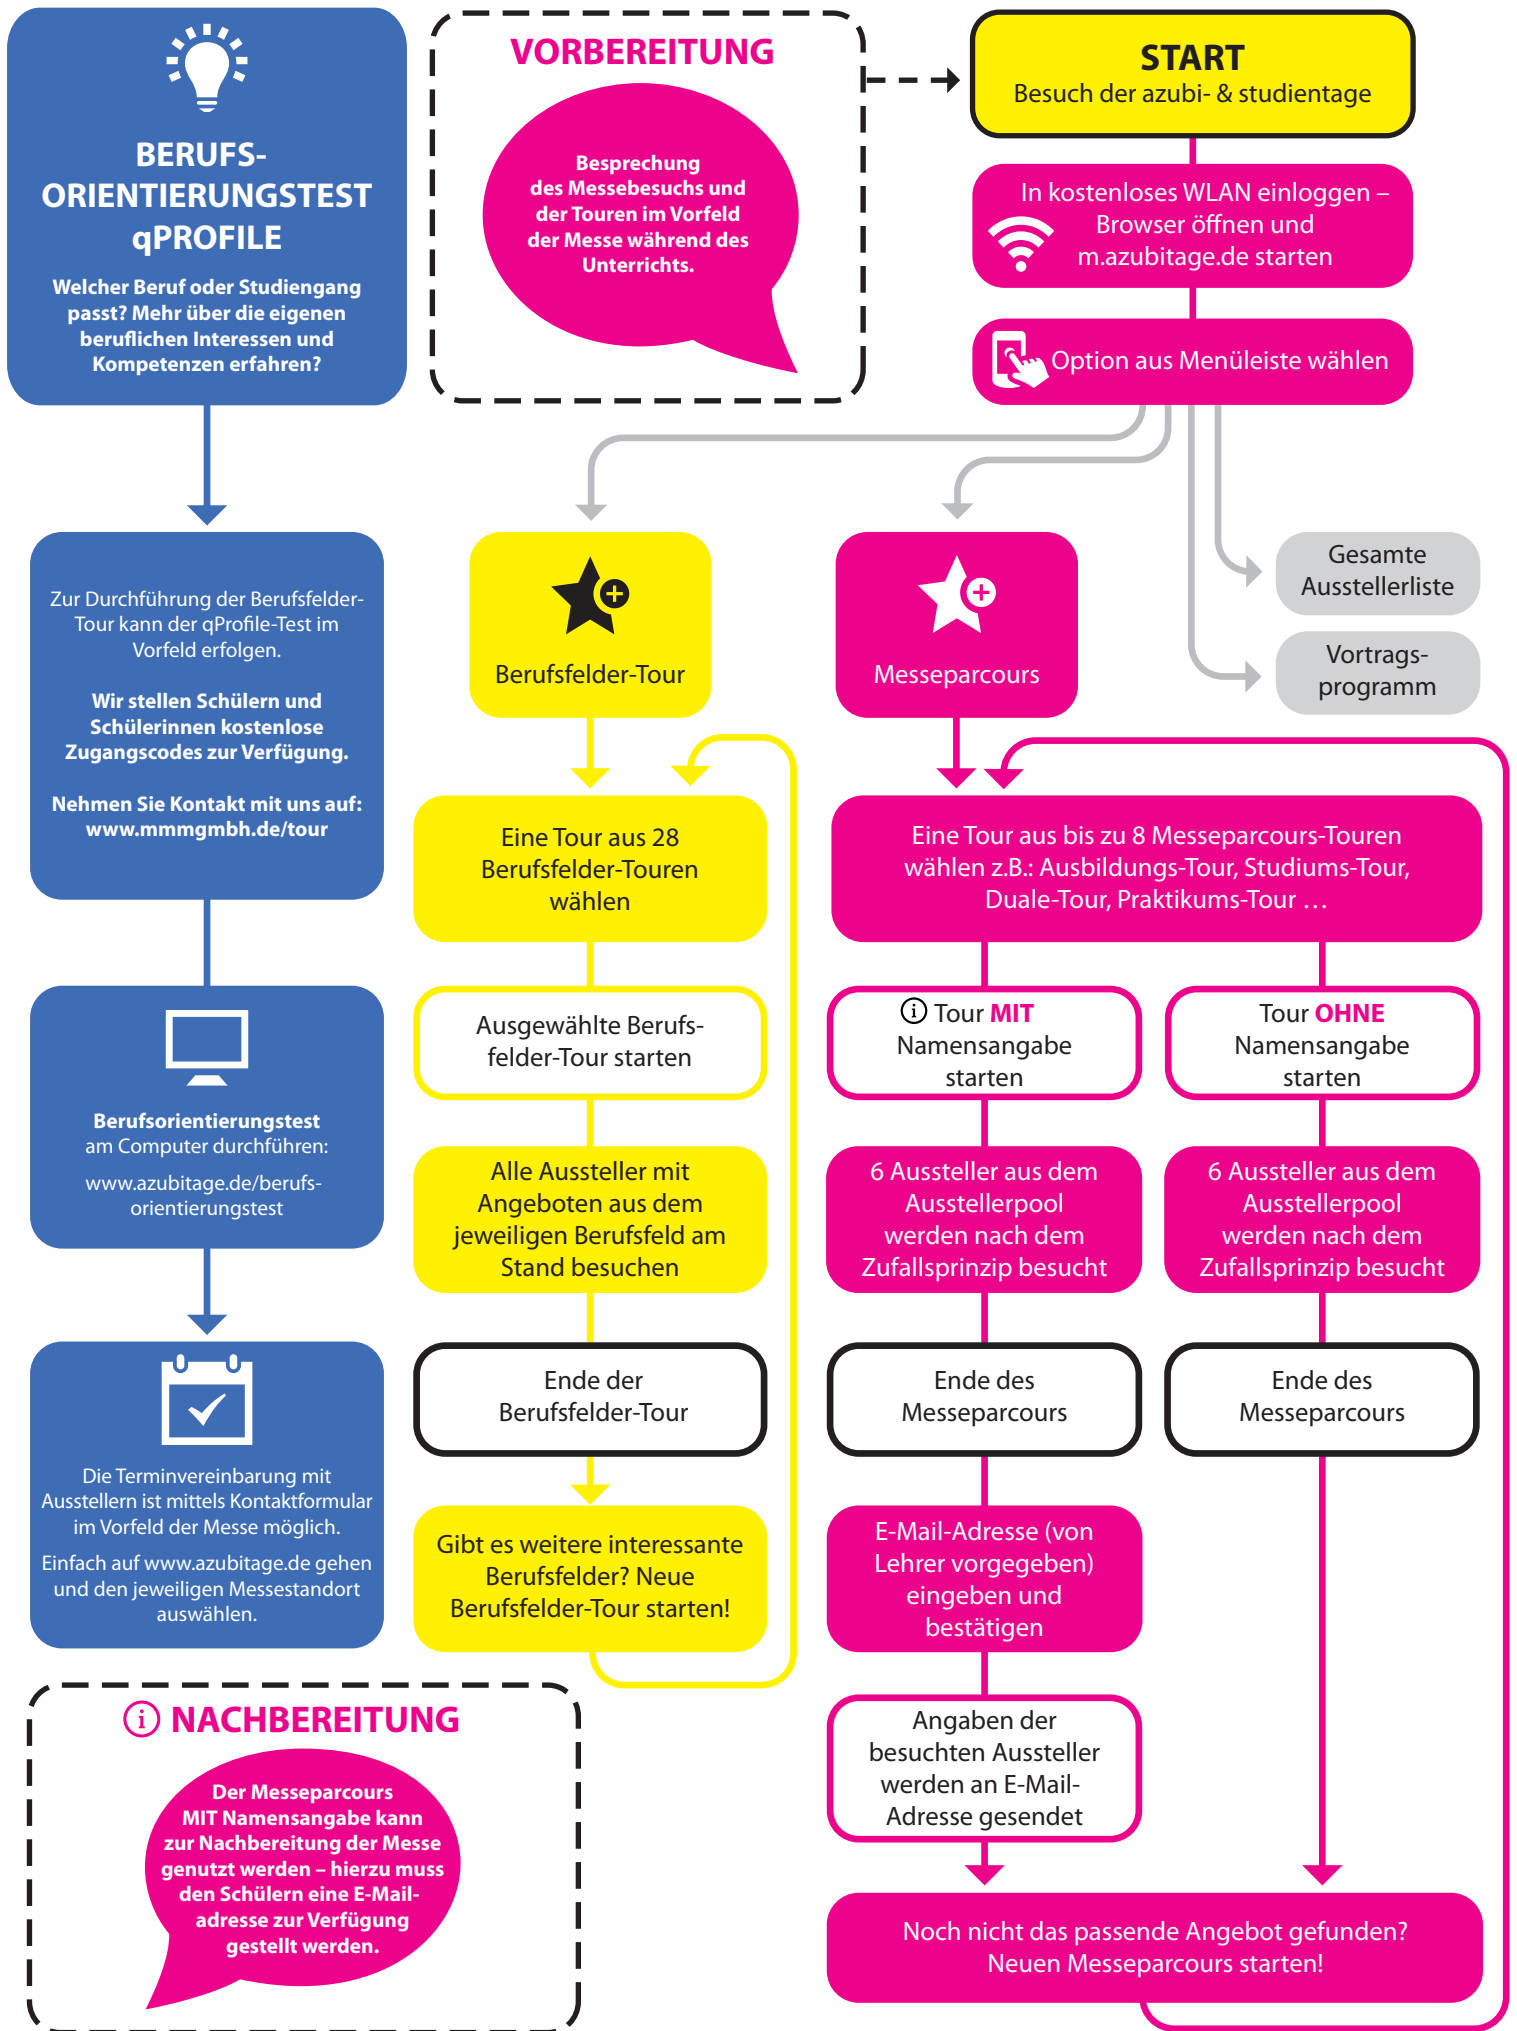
BERUFS-ORIENTIERUNGSTEST qPROFILE

Welcher Beruf oder Studiengang passt? Mehr über die eigenen beruflichen Interessen und Kompetenzen erfahren?

VORBEREITUNG

Besprechung des Messebesuchs und der Touren im Vorfeld der Messe während des Unterrichts.

START
Besuch der azubi- & studientage

In kostenloses WLAN einloggen – Browser öffnen und m.azubitage.de starten

Option aus Menüleiste wählen

Zur Durchführung der Berufsfelder-Tour kann der qProfile-Test im Vorfeld erfolgen.

Wir stellen Schülern und Schülerinnen kostenlose Zugangscodes zur Verfügung.

Nehmen Sie Kontakt mit uns auf: www.mmmgmbh.de/tour

Berufsfelder-Tour

Messeparcours

Gesamte Ausstellerliste

Vortrags-programm

Eine Tour aus 28 Berufsfelder-Touren wählen

Eine Tour aus bis zu 8 Messeparcours-Touren wählen z.B.: Ausbildungs-Tour, Studiums-Tour, Duale-Tour, Praktikums-Tour …

Berufsorientierungstest am Computer durchführen:
www.azubitage.de/berufs-orientierungstest

Ausgewählte Berufsfelder-Tour starten

Tour MIT Namensangabe starten

Tour OHNE Namensangabe starten

Alle Aussteller mit Angeboten aus dem jeweiligen Berufsfeld am Stand besuchen

6 Aussteller aus dem Ausstellerpool werden nach dem Zufallsprinzip besucht

6 Aussteller aus dem Ausstellerpool werden nach dem Zufallsprinzip besucht

Die Terminvereinbarung mit Ausstellern ist mittels Kontaktformular im Vorfeld der Messe möglich.
Einfach auf www.azubitage.de gehen und den jeweiligen Messestandort auswählen.

Ende der Berufsfelder-Tour

Ende des Messeparcours

Ende des Messeparcours

Gibt es weitere interessante Berufsfelder? Neue Berufsfelder-Tour starten!

E-Mail-Adresse (von Lehrer vorgegeben) eingeben und bestätigen

NACHBEREITUNG

Der Messeparcours MIT Namensangabe kann zur Nachbereitung der Messe genutzt werden – hierzu muss den Schülern eine E-Mail-adresse zur Verfügung gestellt werden.

Angaben der besuchten Aussteller werden an E-Mail-Adresse gesendet

Noch nicht das passende Angebot gefunden? Neuen Messeparcours starten!